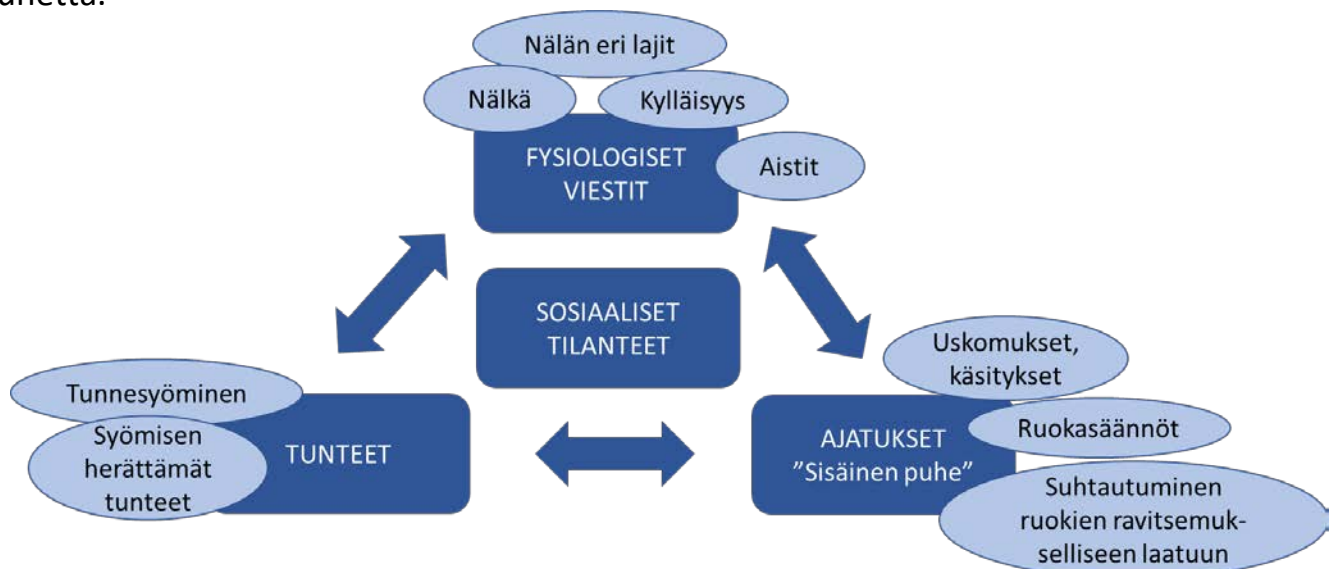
uhetta.

Nälän eri lajit

Nälkä

Kylläisyys

FYSIOLOGISET VIESTIT

Aistit

SOSIAALISET TILANTEET

Tunnesyöminen

Syömisen herättämät tunteet

TUNTEET

Uskomukset, käsitykset

AJATUKSET ”Sisäinen puhe”

Ruokasäännöt

Suhtautuminen ruokien ravitsemuksel­liseen laatuun